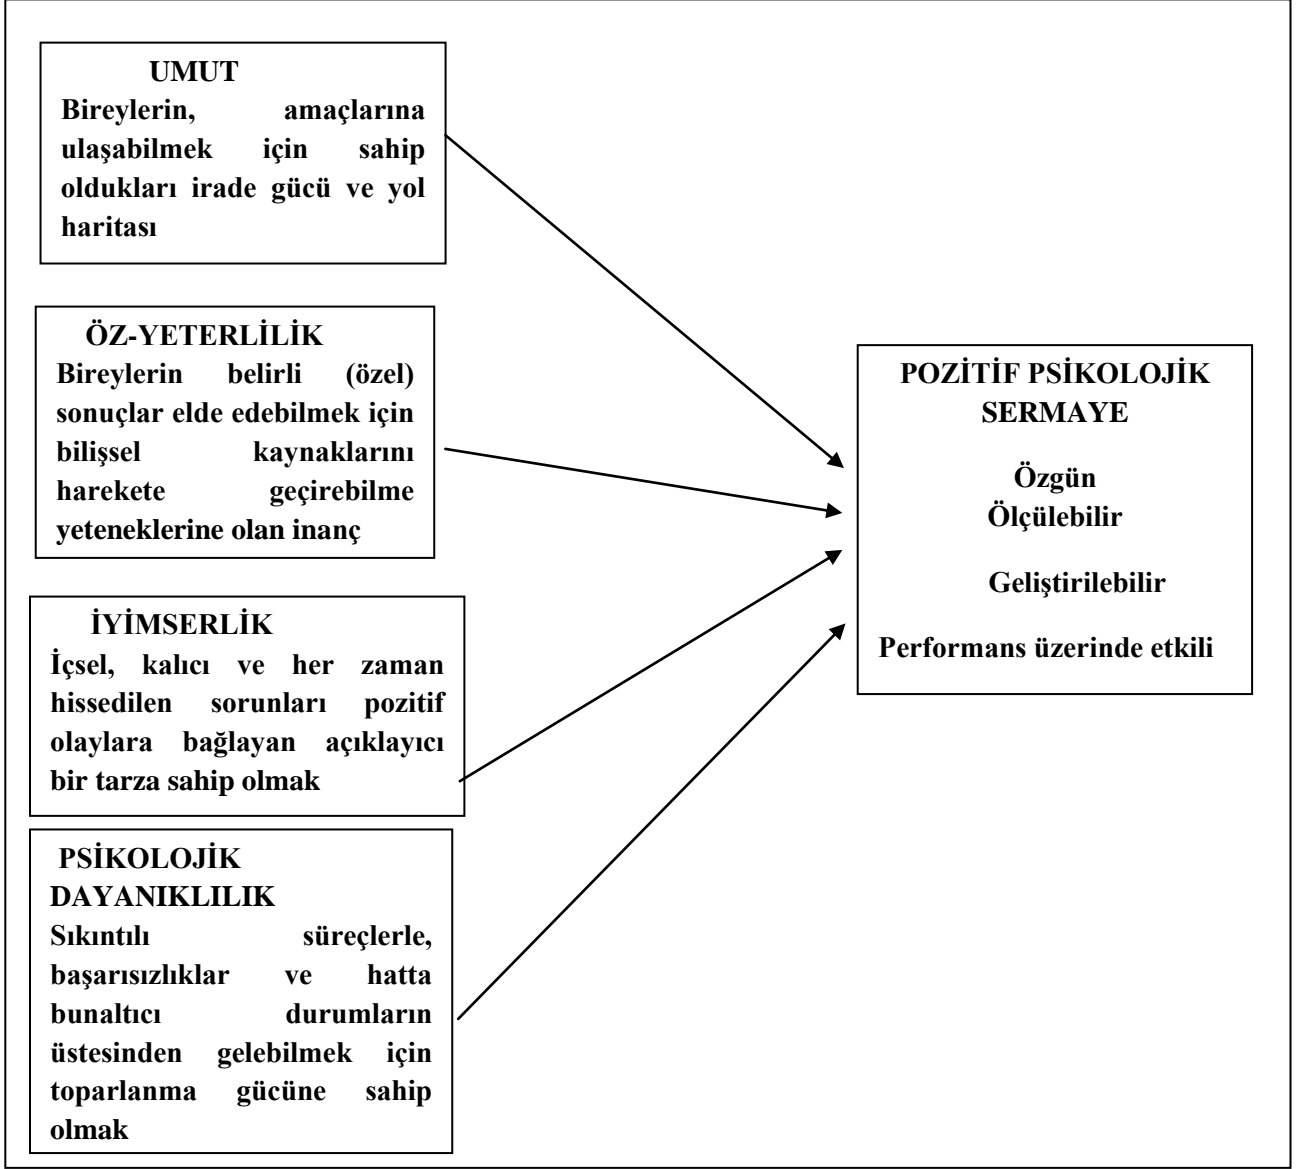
UMUT
Bireylerin, amaçlarına ulaşabilmek için sahip oldukları irade gücü ve yol haritası

ÖZ-YETERLİLİK
Bireylerin belirli (özel) sonuçlar elde edebilmek için bilişsel kaynaklarını harekete geçirebilme yeteneklerine olan inanç

İYİMSERLİK
İçsel, kalıcı ve her zaman hissedilen sorunları pozitif olaylara bağlayan açıklayıcı bir tarza sahip olmak

PSİKOLOJİK DAYANIKLILIK
Sıkıntılı süreçlerle, başarısızlıklar ve hatta bunaltıcı durumların üstesinden gelebilmek için toparlanma gücüne sahip olmak

POZİTİF PSİKOLOJİK SERMAYE

Özgün
Ölçülebilir

Geliştirilebilir

Performans üzerinde etkili